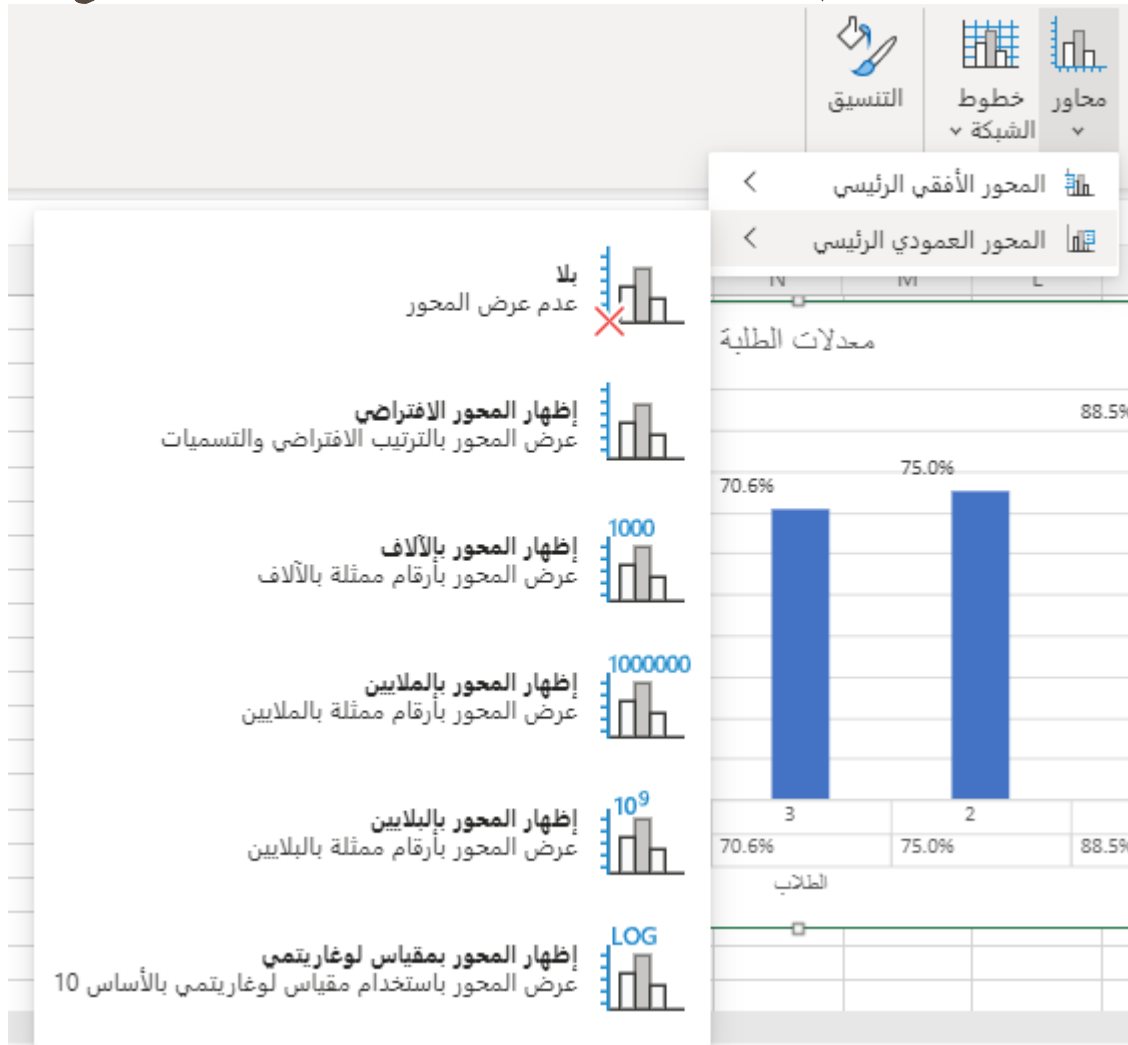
محاور
خطوط الشبكة
التنسيق

المحور الأفقي الرئيسي
المحور العمودي الرئيسي

بلا
عدم عرض المحور

إظهار المحور الافتراضي
عرض المحور بالترتيب الافتراضي والتسميات

1000
إظهار المحور بالآلاف
عرض المحور بأرقام ممثلة بالآلاف

1000000
إظهار المحور بالملايين
عرض المحور بأرقام ممثلة بالملايين

$10^9$
إظهار المحور بالبلايين
عرض المحور بأرقام ممثلة بالبلايين

LOG
إظهار المحور بمقياس لوغاريتمي
عرض المحور باستخدام مقياس لوغاريتمي بالأساس 10

N M L
معدلات الطلبة
88.5%
75.0%
70.6%
3 2
70.6% 75.0% 88.5%
الطلاب